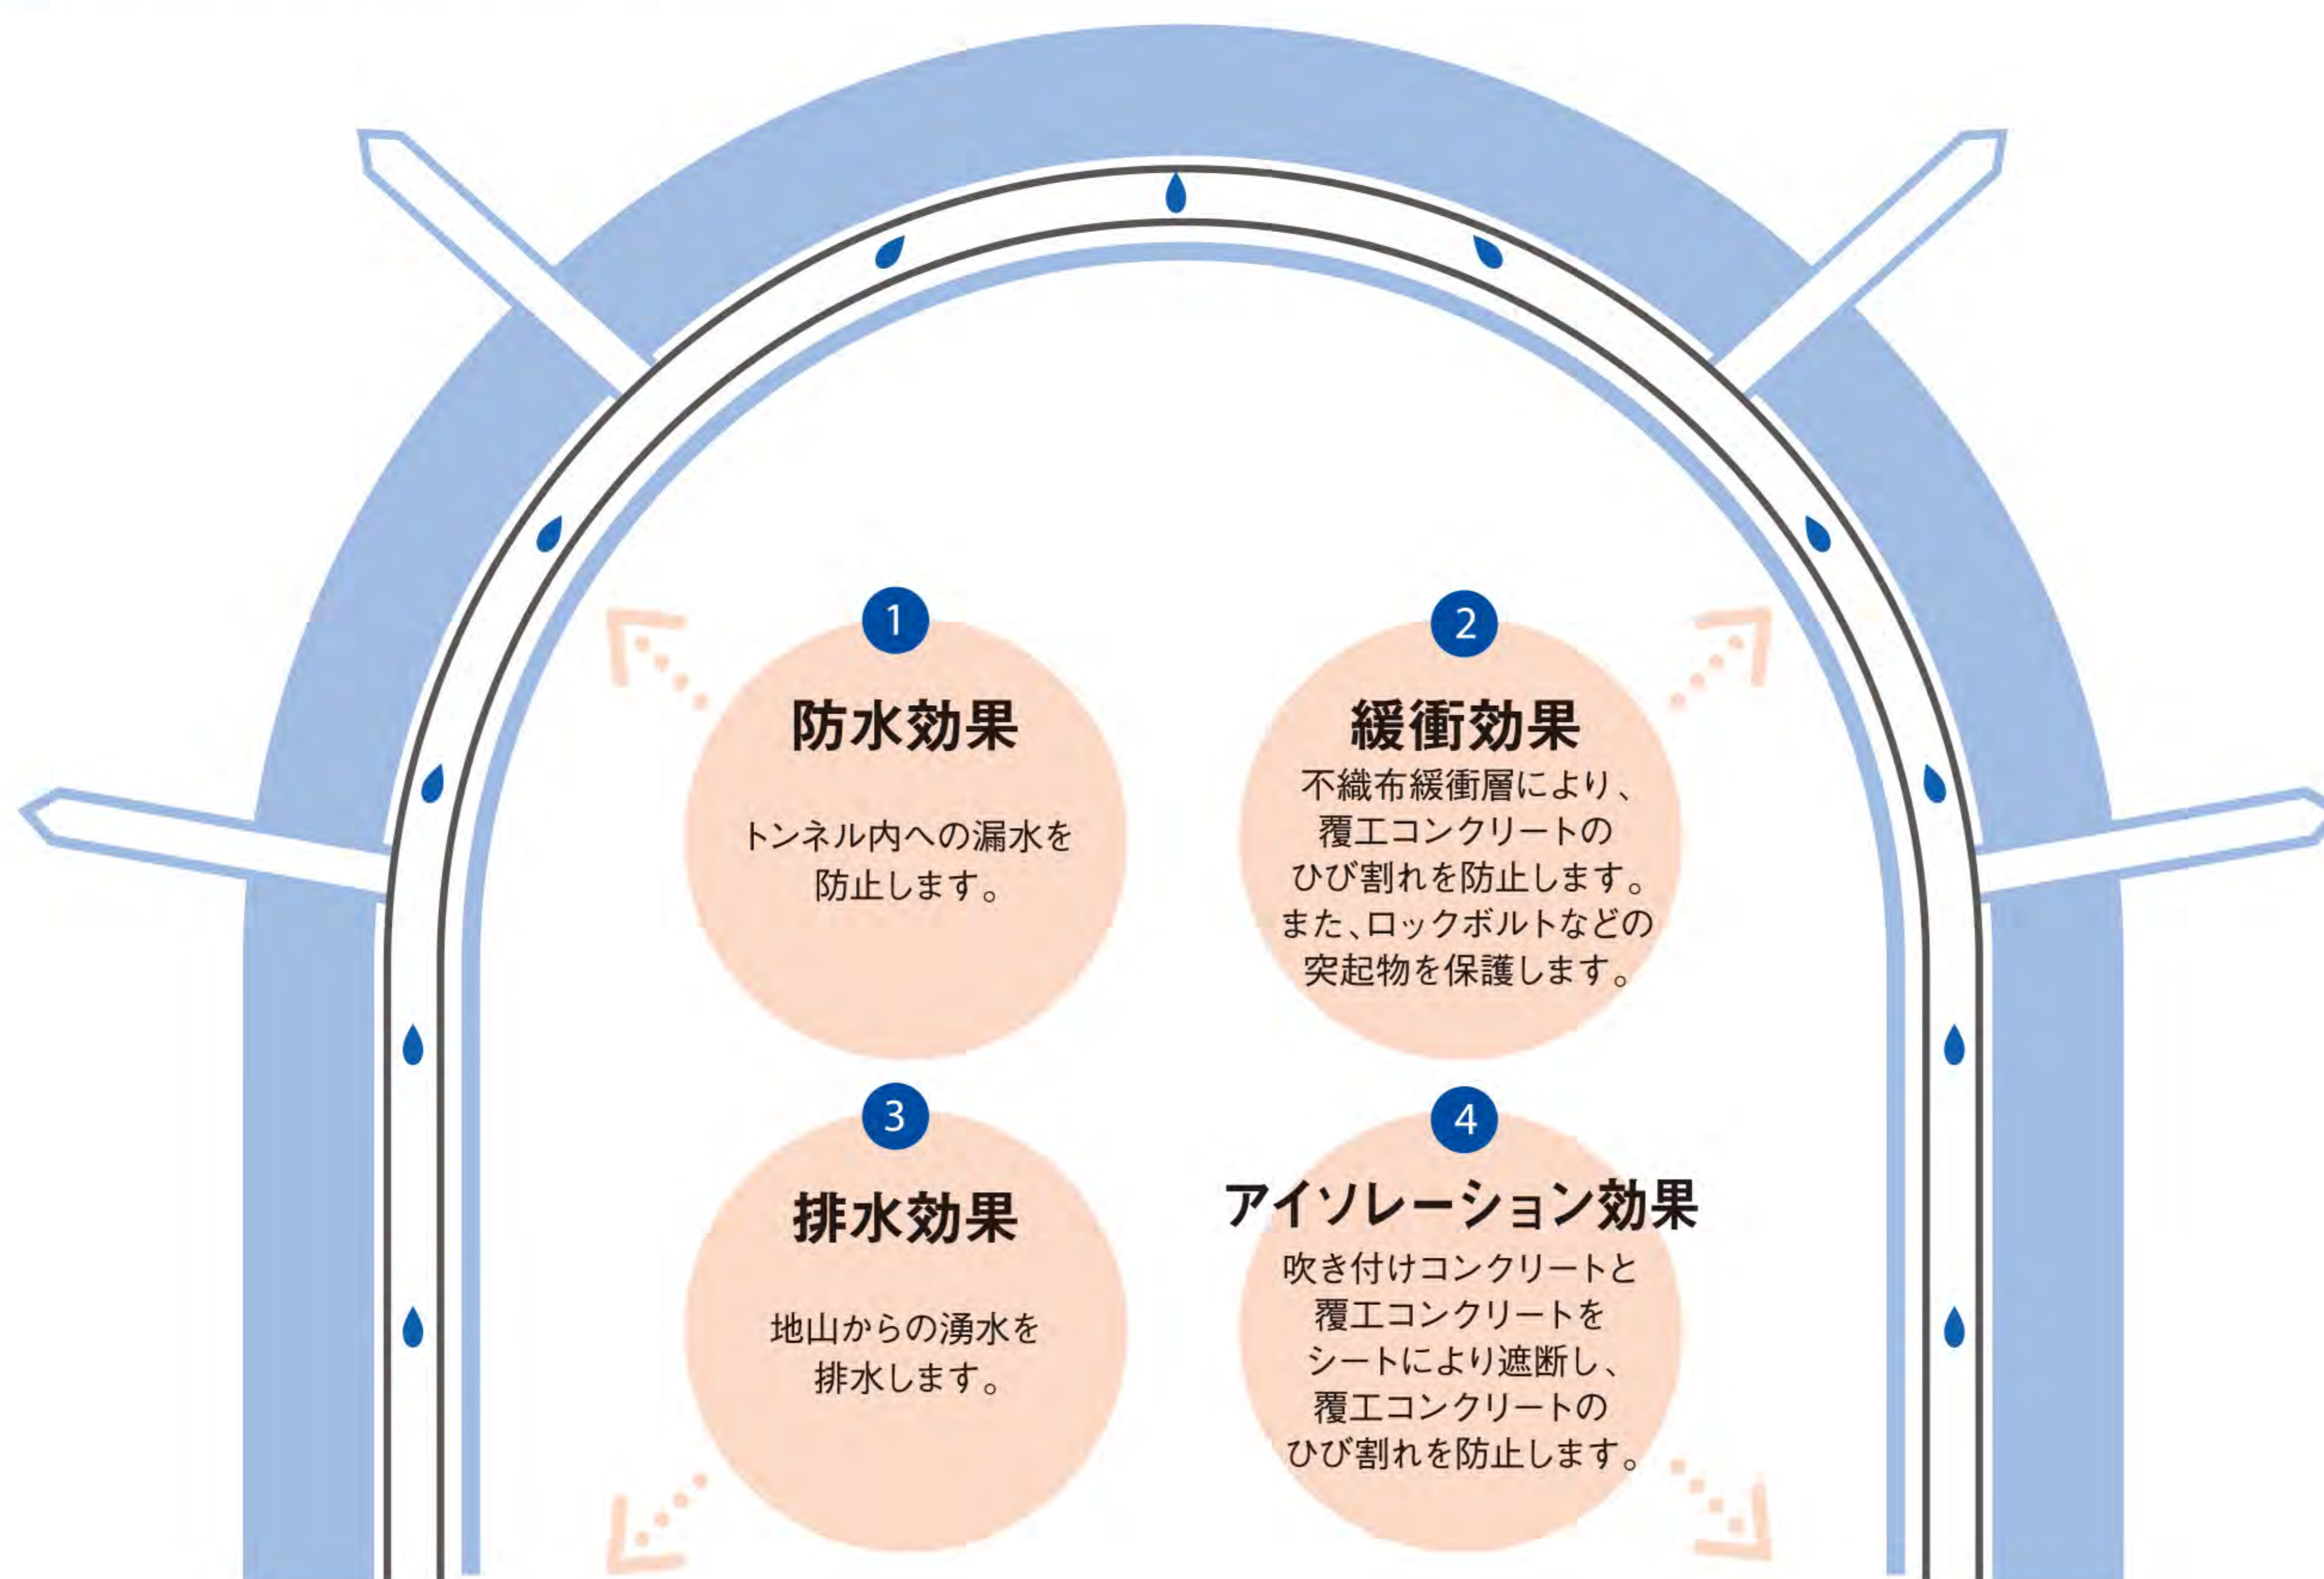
1
防水効果
トンネル内への漏水を防止します。

2
緩衝効果
不織布緩衝層により、覆工コンクリートのひび割れを防止します。また、ロックボルトなどの突起物を保護します。

3
排水効果
地山からの湧水を排水します。

4
アイソレーション効果
吹き付けコンクリートと覆工コンクリートをシートにより遮断し、覆工コンクリートのひび割れを防止します。